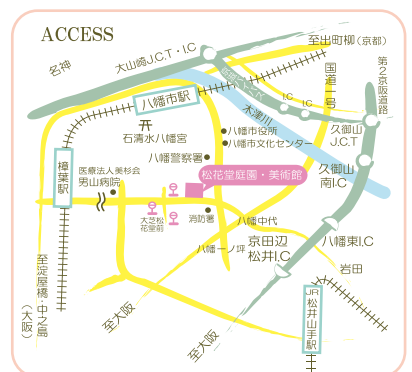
ACCESS

至出町柳（京都）
名神
大山崎J.C.T・I.C
第二京阪道路
国道一号
京阪本線
八幡市駅
木津川
I.C
I.C
石清水八幡宮
八幡市役所
八幡市文化センター
久御山J.C.T
八幡警察署
久御山南I.C
医療法人美杉会 男山病院
橋本駅
松花堂庭園・美術館
大芝松花堂前
消防署
八幡中代
八幡一ノ坪
京田辺松井I.C
八幡東I.C
至淀屋橋・中之島（大阪）
至大阪
岩田
至大阪
至大阪
JR松井山手駅